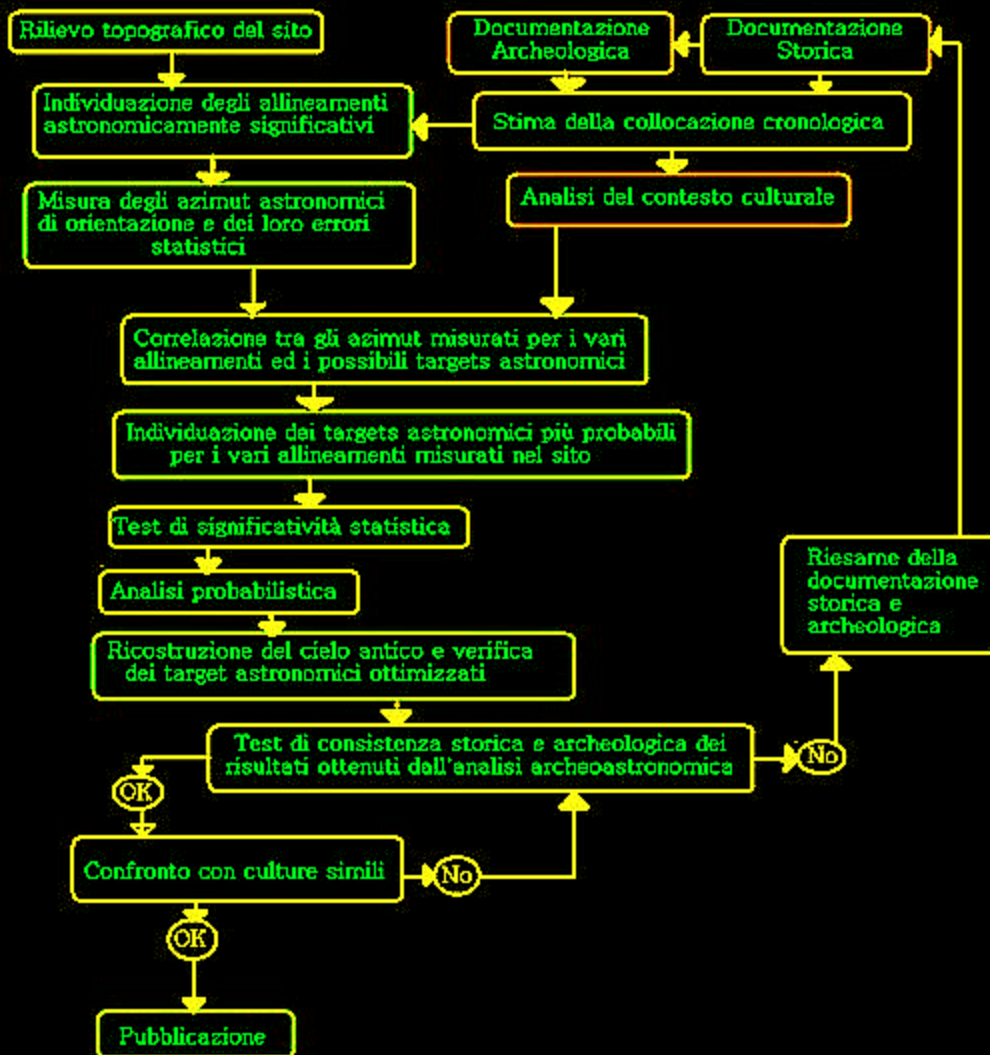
Rilievo topografico del sito

Documentazione Archeologica

Documentazione Storica

Individuazione degli allineamenti astronomicamente significativi

Stima della collocazione cronologica

Misura degli azimut astronomici di orientazione e dei loro errori statistici

Analisi del contesto culturale

Correlazione tra gli azimut misurati per i vari allineamenti ed i possibili targets astronomici

Individuazione dei targets astronomici più probabili per i vari allineamenti misurati nel sito

Test di significatività statistica

Analisi probabilistica

Riesame della documentazione storica e archeologica

Ricostruzione del cielo antico e verifica dei target astronomici ottimizzati

Test di consistenza storica e archeologica dei risultati ottenuti dall'analisi archeoastronomica

No

OK

Confronto con culture simili

No

OK

Pubblicazione